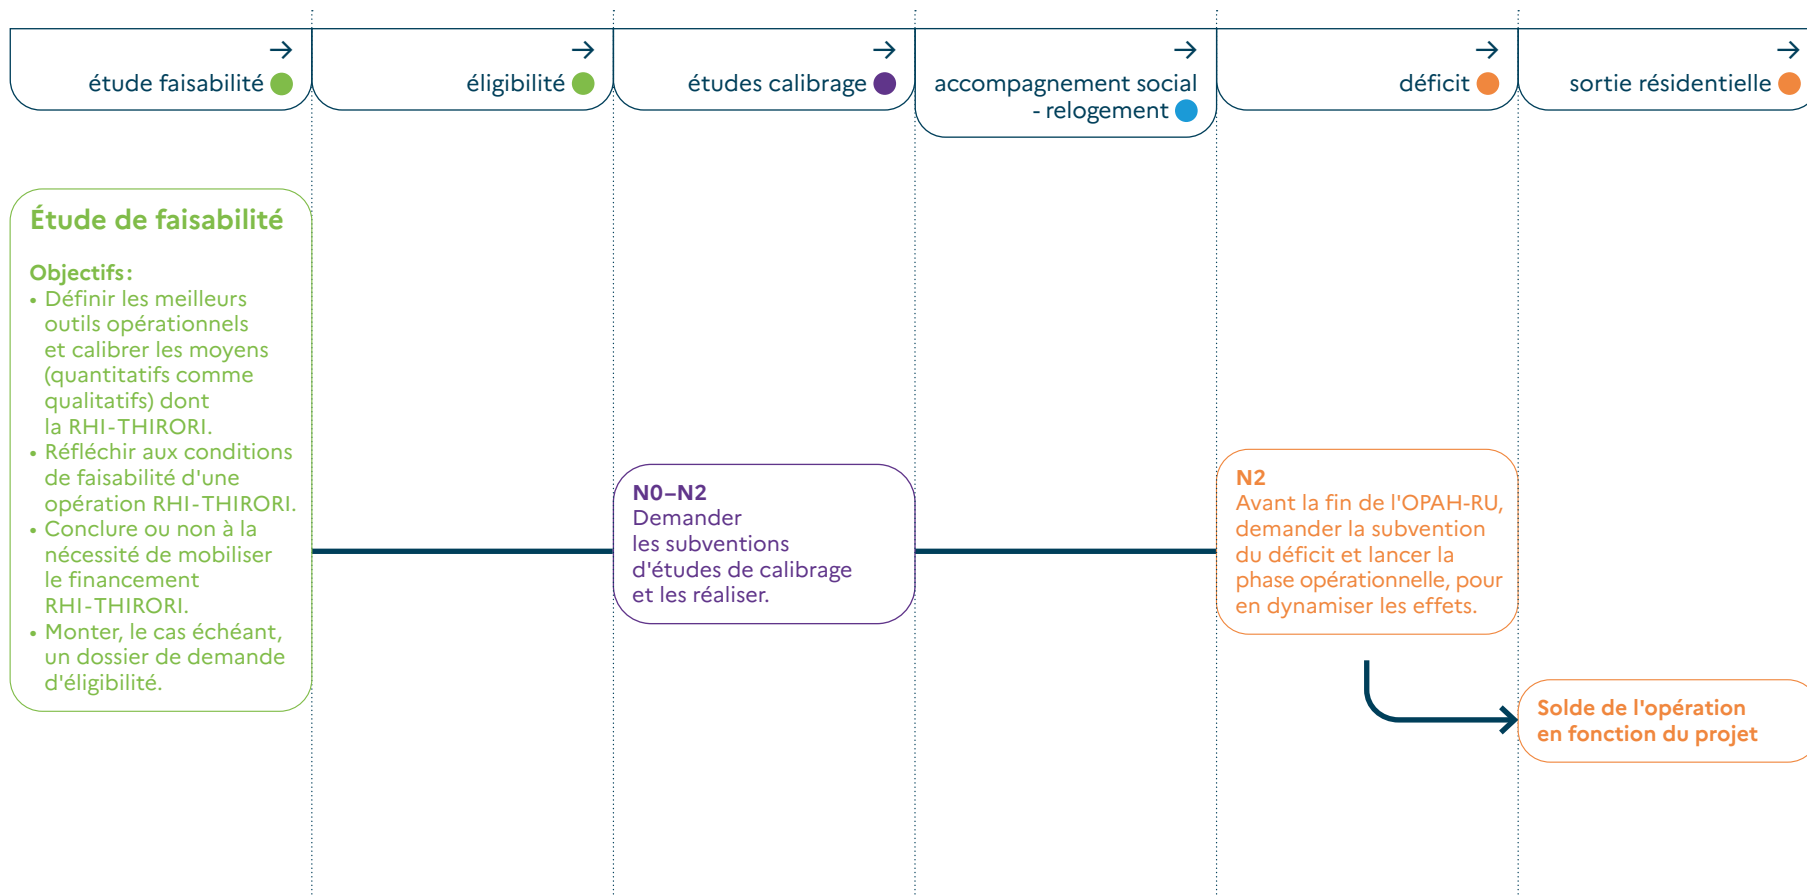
étude faisabilité

éligibilité

études calibrage

accompagnement social - relogement

déficit

sortie résidentielle

Étude de faisabilité

Objectifs :
• Définir les meilleurs outils opérationnels et calibrer les moyens (quantitatifs comme qualitatifs) dont la RHI-THIRORI.
• Réfléchir aux conditions de faisabilité d'une opération RHI-THIRORI.
• Conclure ou non à la nécessité de mobiliser le financement RHI-THIRORI.
• Monter, le cas échéant, un dossier de demande d'éligibilité.

N0–N2
Demander les subventions d'études de calibrage et les réaliser.

N2
Avant la fin de l'OPAH-RU, demander la subvention du déficit et lancer la phase opérationnelle, pour en dynamiser les effets.

Solde de l'opération en fonction du projet